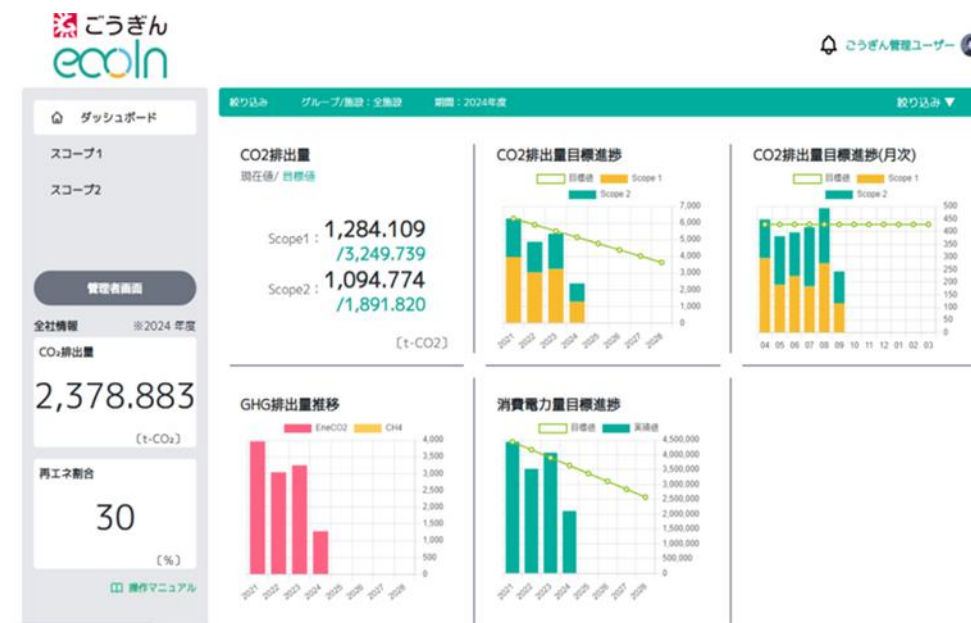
ごうぎん
ecoln

ごうぎん管理ユーザー

ダッシュボード
スコープ1
スコープ2

管理者画面

全社情報 ※2024 年度

CO₂排出量
2,378.883
〔t-CO₂〕

再エネ割合
30
〔%〕

操作マニュアル

絞り込み グループ/施設：全施設 期間：2024年度 絞り込み ▼

CO2排出量
現在値/ 目標値
Scope1： 1,284.109
/3,249.739
Scope2： 1,094.774
/1,891.820
〔t-CO2〕

CO2排出量目標進捗
目標値 Scope 1 Scope 2
7,000
6,000
5,000
4,000
3,000
2,000
1,000
0
2021 2022 2023 2024 2025 2026 2027 2028

CO2排出量目標進捗(月次)
目標値 Scope 1 Scope 2
500
450
400
350
300
250
200
150
100
50
0
04 05 06 07 08 09 10 11 12 01 02 03

GHG排出量推移
EneCO2 CH4
4,000
3,500
3,000
2,500
2,000
1,500
1,000
500
0
2021 2022 2023 2024 2025 2026 2027 2028

消費電力量目標進捗
目標値 実績値
4,500,000
4,000,000
3,500,000
3,000,000
2,500,000
2,000,000
1,500,000
1,000,000
500,000
0
2021 2022 2023 2024 2025 2026 2027 2028